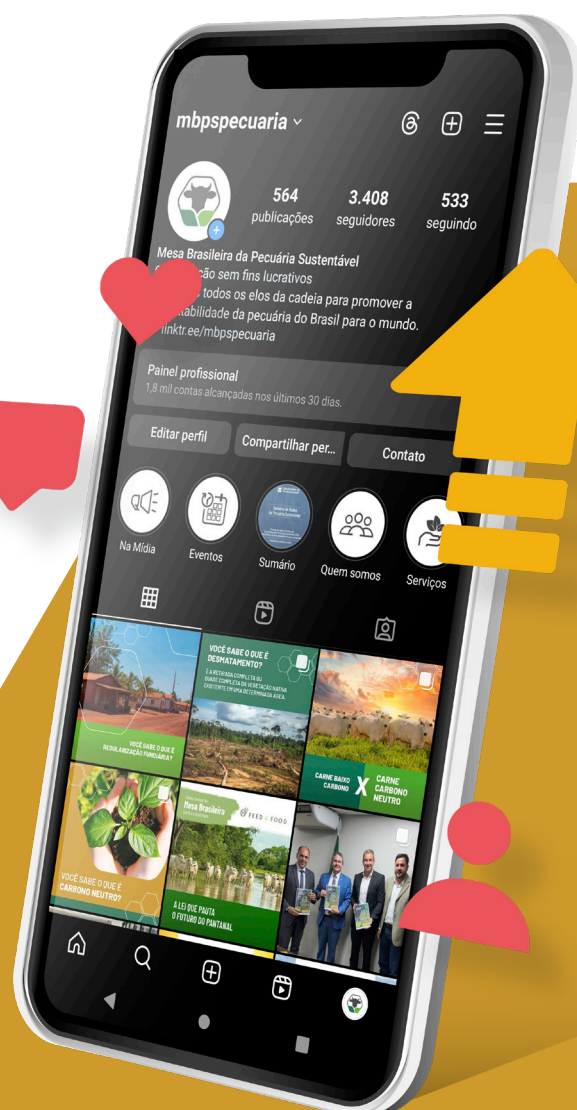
mbpspecuaria

564 publicações
3.408 seguidores
533 seguindo

Mesa Brasileira da Pecuária Sustentável
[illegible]ção sem fins lucrativos
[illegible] todos os elos da cadeia para promover a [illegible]tabilidade da pecuária do Brasil para o mundo.
linktr.ee/mbpspecuaria

Painel profissional
1,8 mil contas alcançadas nos últimos 30 dias.

Editar perfil
Compartilhar per...
Contato

Na Mídia
Eventos
Sumário
Quem somos
Serviços

VOCÊ SABE O QUE É REGULARIZAÇÃO FUNDIÁRIA?

VOCÊ SABE O QUE É DESMATAMENTO?
É A RETIRADA COMPLETA OU QUASE COMPLETA DA VEGETAÇÃO NATIVA EXISTENTE EM UMA DETERMINADA ÁREA.

CARNE BAIXO CARBONO X CARNE CARBONO NEUTRO

VOCÊ SABE O QUE É CARBONO NEUTRO?

Mesa Brasileira
FEED & FOOD
A LEI QUE PAUTA O FUTURO DO PANTANAL